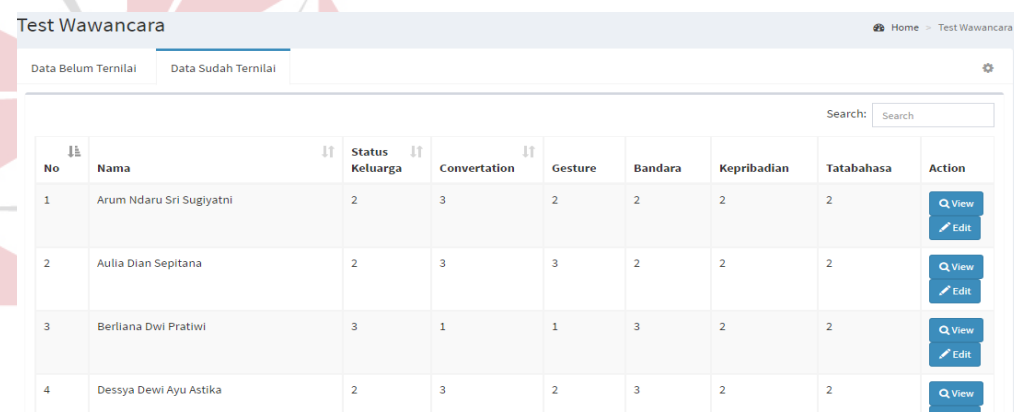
Test Wawancara

Home > Test Wawancara

Data Belum Ternilai | Data Sudah Ternilai

Search: Search

| No | Nama | Status Keluarga | Convertation | Gesture | Bandara | Kepribadian | Tatabahasa | Action |
|---|---|---|---|---|---|---|---|---|
| 1 | Arum Ndaru Sri Sugiyatni | 2 | 3 | 2 | 2 | 2 | 2 | View Edit |
| 2 | Aulia Dian Sepitana | 2 | 3 | 3 | 2 | 2 | 2 | View Edit |
| 3 | Berliana Dwi Pratiwi | 3 | 1 | 1 | 3 | 2 | 2 | View Edit |
| 4 | Dessya Dewi Ayu Astika | 2 | 3 | 2 | 3 | 2 | 2 | View |